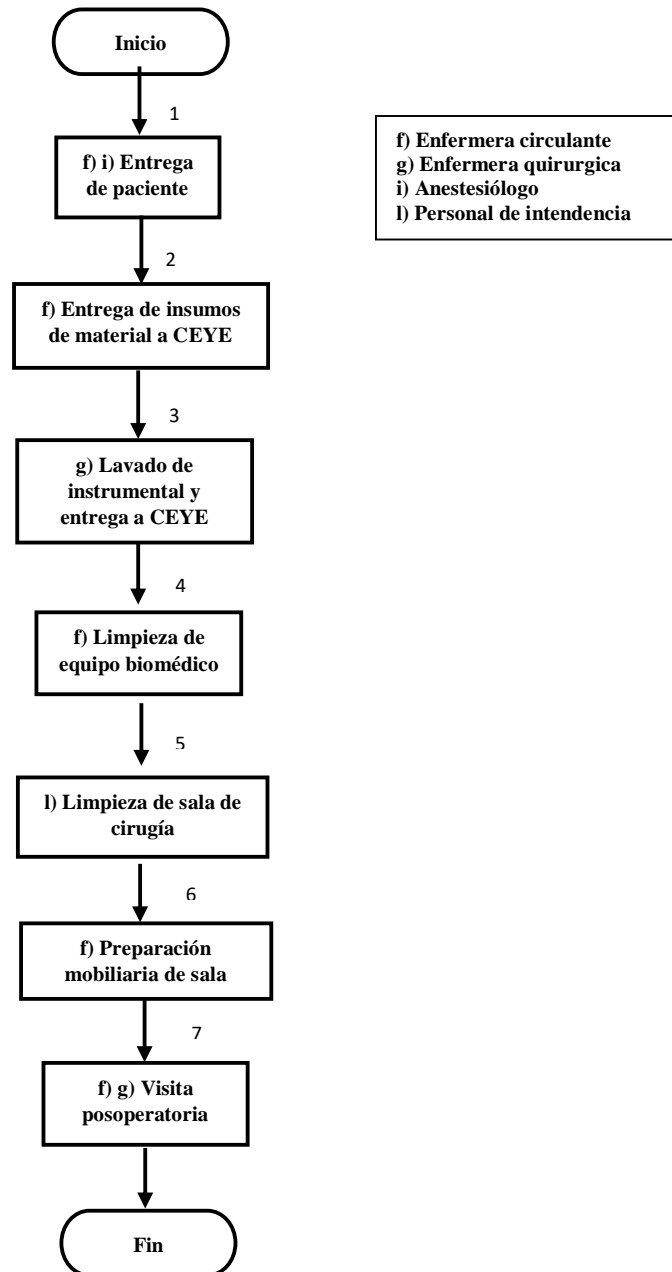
Inicio

1

f) i) Entrega de paciente

f) Enfermera circulante
g) Enfermera quirurgica
i) Anestesiólogo
l) Personal de intendencia

2

f) Entrega de insumos de material a CEYE

3

g) Lavado de instrumental y entrega a CEYE

4

f) Limpieza de equipo biomédico

5

l) Limpieza de sala de cirugía

6

f) Preparación mobiliaria de sala

7

f) g) Visita posoperatoria

Fin